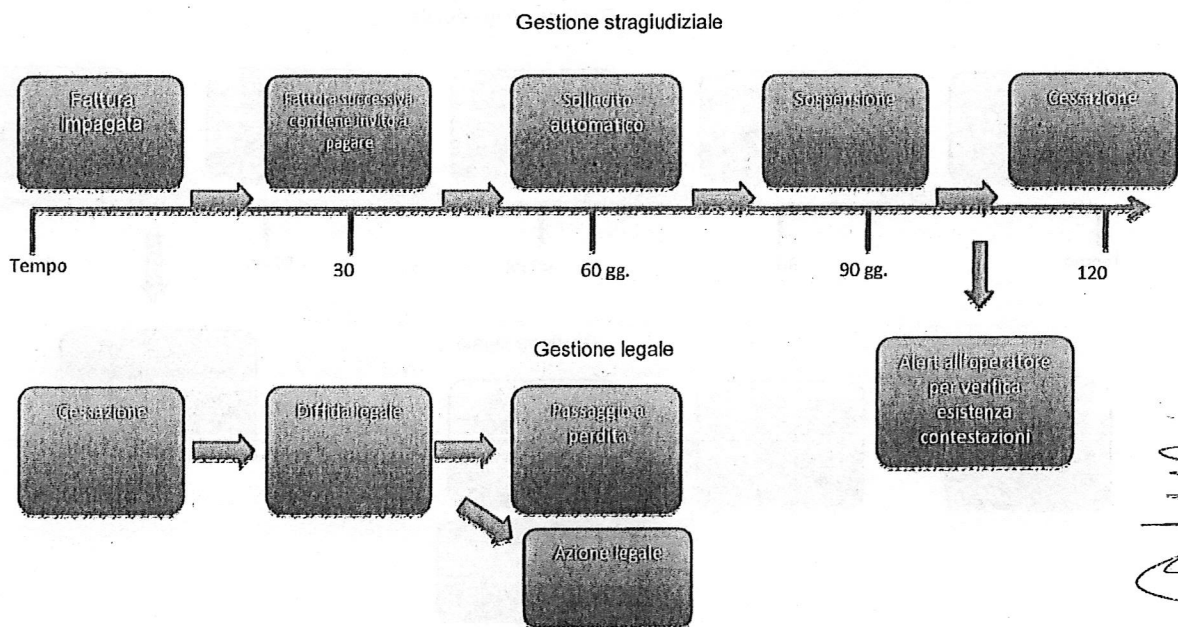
Gestione stragiudiziale

Fattura impagata

Fattura successiva contiene invito a pagare

Sollecito automatico

Sospensione

Cessazione

Tempo

30

60 gg.

90 gg.

120

Alert all'operatore per verifica esistenza contestazioni

Gestione legale

Cessazione

Diffida legale

Passaggio a perdita

Azione legale